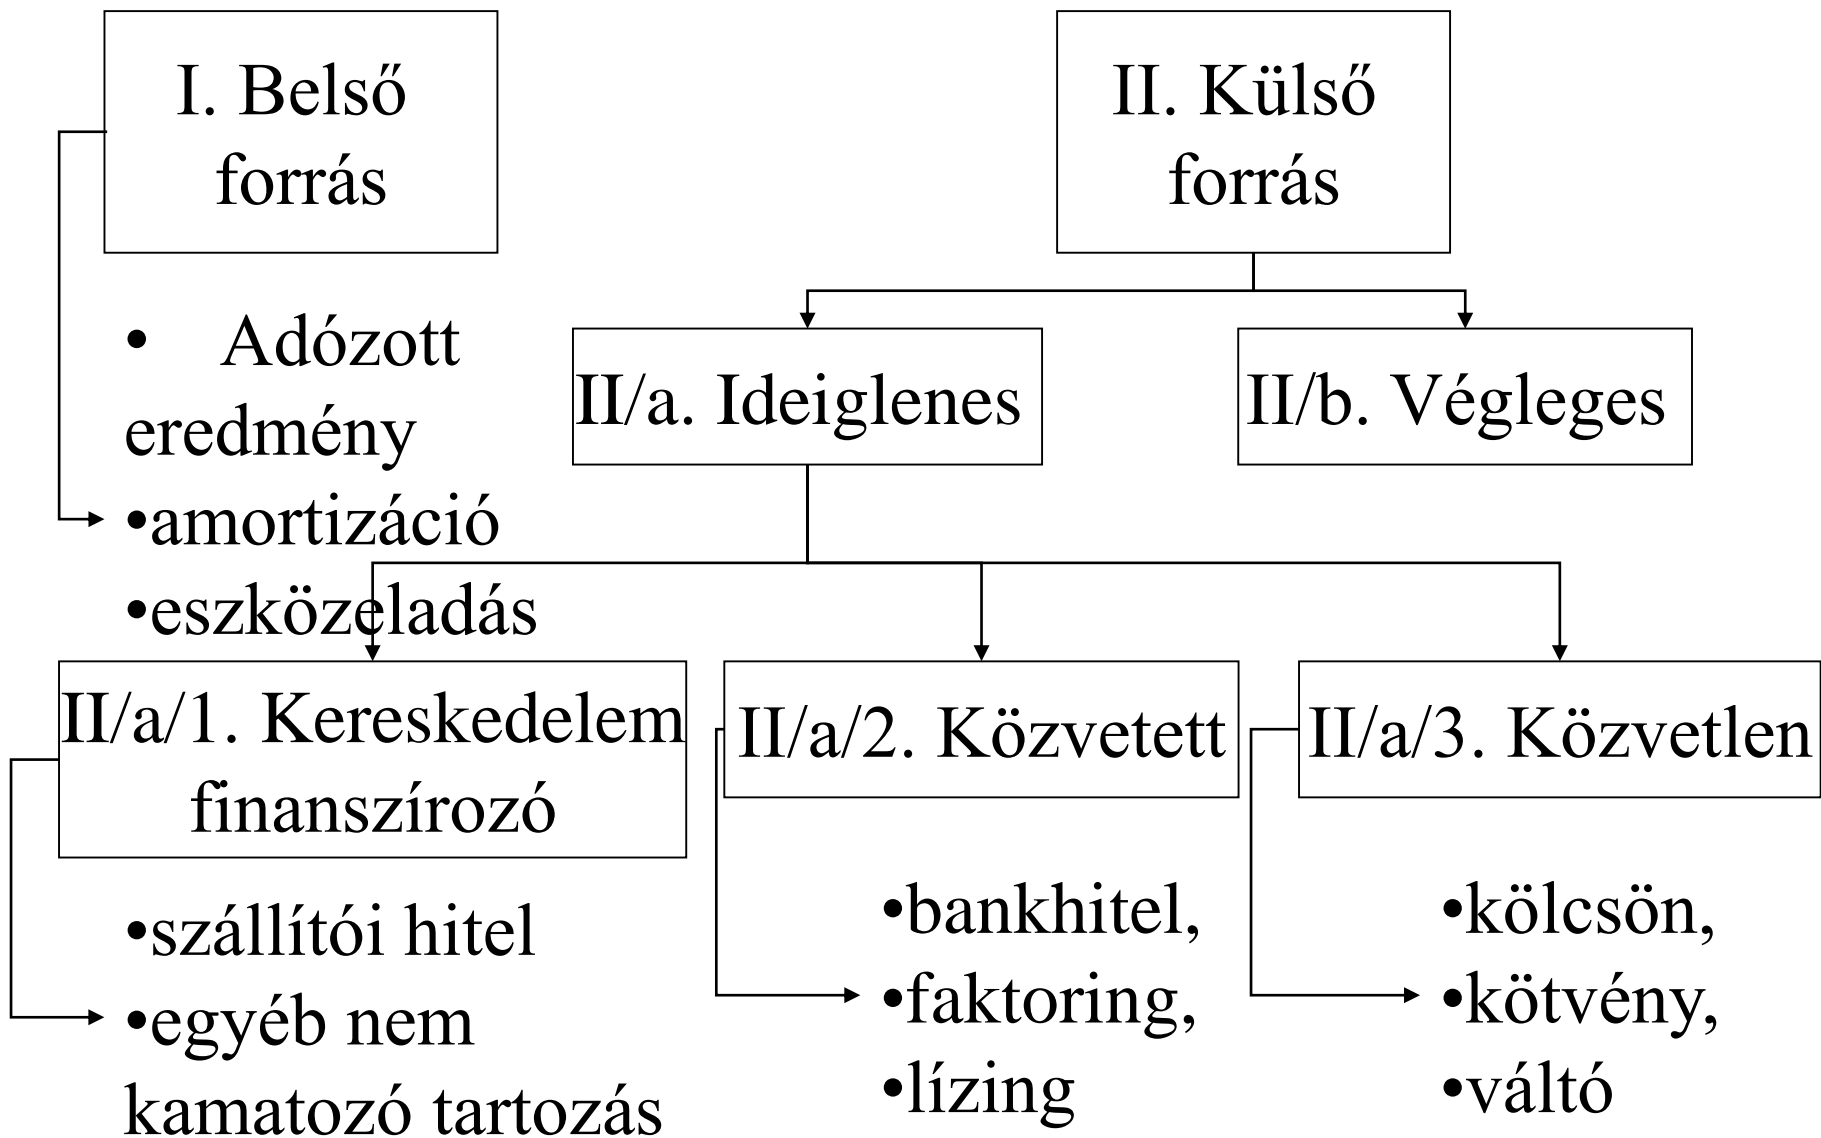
I. Belső forrás

II. Külső forrás

• Adózott eredmény
•amortizáció
•eszközeladás

II/a. Ideiglenes

II/b. Végleges

II/a/1. Kereskedelem finanszírozó

II/a/2. Közvetett

II/a/3. Közvetlen

•szállítói hitel
•egyéb nem kamatozó tartozás

•bankhitel,
•faktoring,
•lízing

•kölcsön,
•kötvény,
•váltó